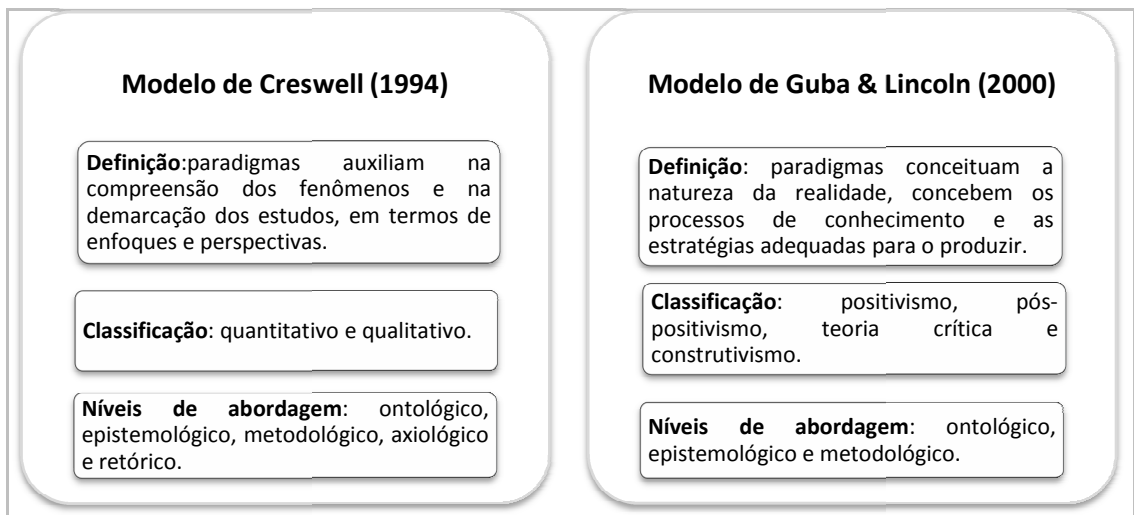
Modelo de Creswell (1994)

Definição:paradigmas auxiliam na compreensão dos fenômenos e na demarcação dos estudos, em termos de enfoques e perspectivas.

Classificação: quantitativo e qualitativo.

Níveis de abordagem: ontológico, epistemológico, metodológico, axiológico e retórico.

Modelo de Guba & Lincoln (2000)

Definição: paradigmas conceituam a natureza da realidade, concebem os processos de conhecimento e as estratégias adequadas para o produzir.

Classificação: positivismo, pós-positivismo, teoria crítica e construtivismo.

Níveis de abordagem: ontológico, epistemológico e metodológico.